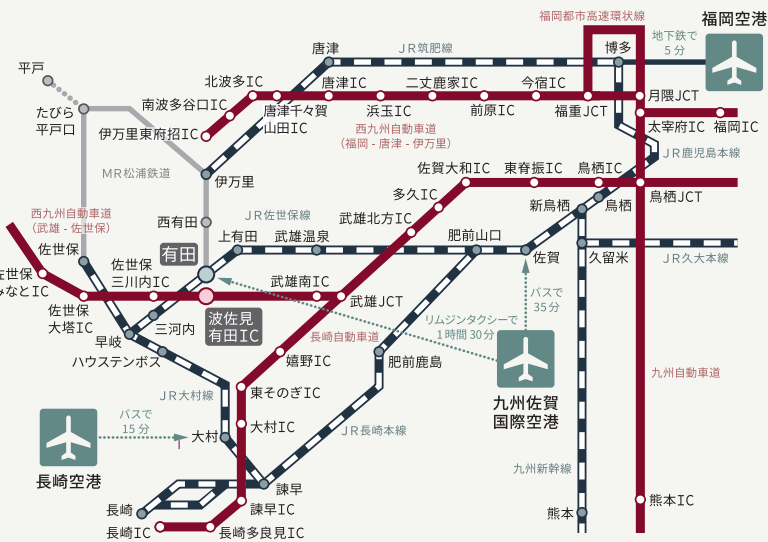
福岡都市高速環状線
福岡空港
地下鉄で
5分
博多
唐津
JR筑肥線
平戸
北波多IC
唐津IC
二丈鹿家IC
今宿IC
たびら
平戸口
南波多谷口IC
唐津千々賀
浜玉IC
前原IC
福重JCT
月隈JCT
伊万里東府招IC
山田IC
西九州自動車道
（福岡 - 唐津 - 伊万里）
太宰府IC
福岡IC
JR鹿児島本線
MR松浦鉄道
伊万里
佐賀大和IC
東脊振IC
鳥栖IC
多久IC
鳥栖JCT
西九州自動車道
（武雄 - 佐世保）
西有田
JR佐世保線
武雄北方IC
新鳥栖
鳥栖
佐世保
上有田
武雄温泉
肥前山口
有田
佐世保
三川内IC
佐賀
久留米
JR久大本線
佐世保
みなとIC
武雄南IC
佐世保
大塔IC
武雄JCT
バスで
35分
三河内
波佐見
有田IC
リムジンタクシーで
1時間30分
早岐
長崎自動車道
ハウステンボス
嬉野IC
肥前鹿島
九州自動車道
九州佐賀
国際空港
JR大村線
東そのぎIC
バスで
15分
大村
大村IC
JR長崎本線
長崎空港
九州新幹線
諫早
熊本IC
長崎
諫早IC
熊本
長崎IC
長崎多良見IC